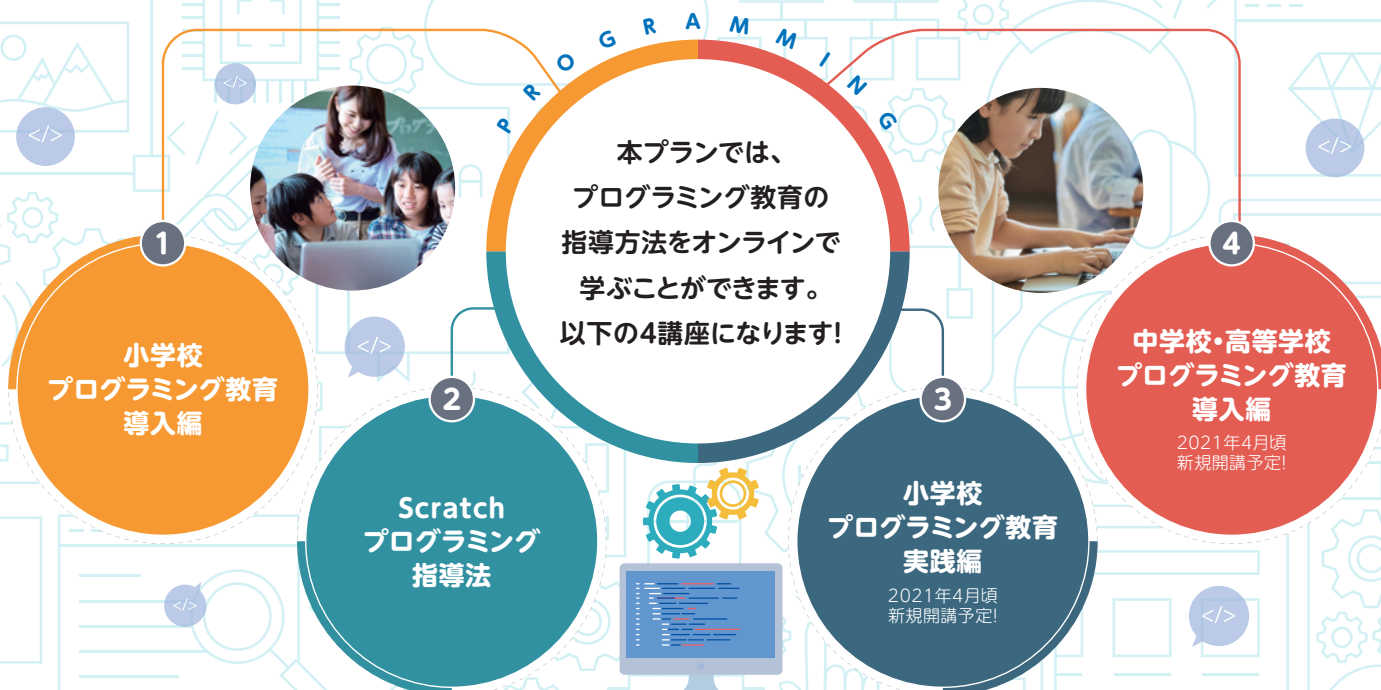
PROGRAMMING

本プランでは、
プログラミング教育の
指導方法をオンラインで
学ぶことができます。
以下の4講座になります!

1
小学校
プログラミング教育
導入編

2
Scratch
プログラミング
指導法

3
小学校
プログラミング教育
実践編
2021年4月頃
新規開講予定!

4
中学校・高等学校
プログラミング教育
導入編
2021年4月頃
新規開講予定!

</>
</>
</>
</>
</>
</>